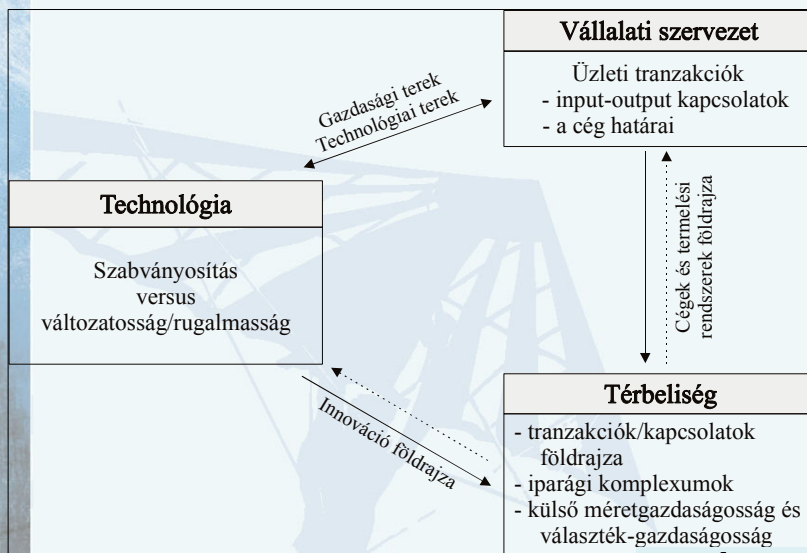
Vállalati szervezet

Üzleti tranzakciók
- input-output kapcsolatok
- a cég határai

Gazdasági terek
Technológiai terek

Technológia

Szabványosítás
versus
változatosság/rugalmasság

Cégek és termelési rendszerek földrajza

Innováció földrajza

Térbeliség

- tranzakciók/kapcsolatok földrajza
- iparági komplexumok
- külső méretgazdaságosság és választék-gazdaságosság